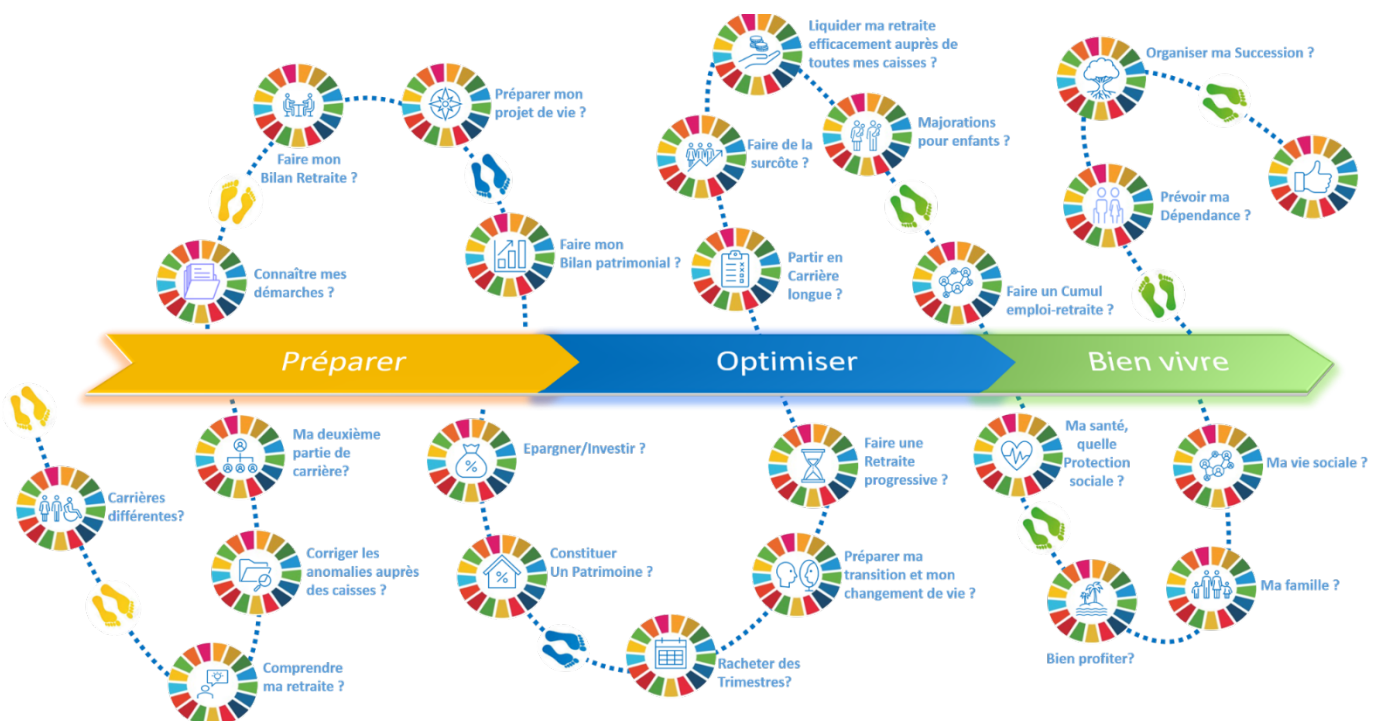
Préparer

Optimiser

Bien vivre

Carrières différentes?

Comprendre ma retraite ?

Corriger les anomalies auprès des caisses ?

Ma deuxième partie de carrière?

Connaître mes démarches ?

Faire mon Bilan Retraite ?

Préparer mon projet de vie ?

Faire mon Bilan patrimonial ?

Epargner/Investir ?

Constituer Un Patrimoine ?

Racheter des Trimestres?

Préparer ma transition et mon changement de vie ?

Faire une Retraite progressive ?

Partir en Carrière longue ?

Faire de la surcôte ?

Liquider ma retraite efficacement auprès de toutes mes caisses ?

Majorations pour enfants ?

Faire un Cumul emploi-retraite ?

Ma santé, quelle Protection sociale ?

Bien profiter?

Ma famille ?

Ma vie sociale ?

Prévoir ma Dépendance ?

Organiser ma Succession ?